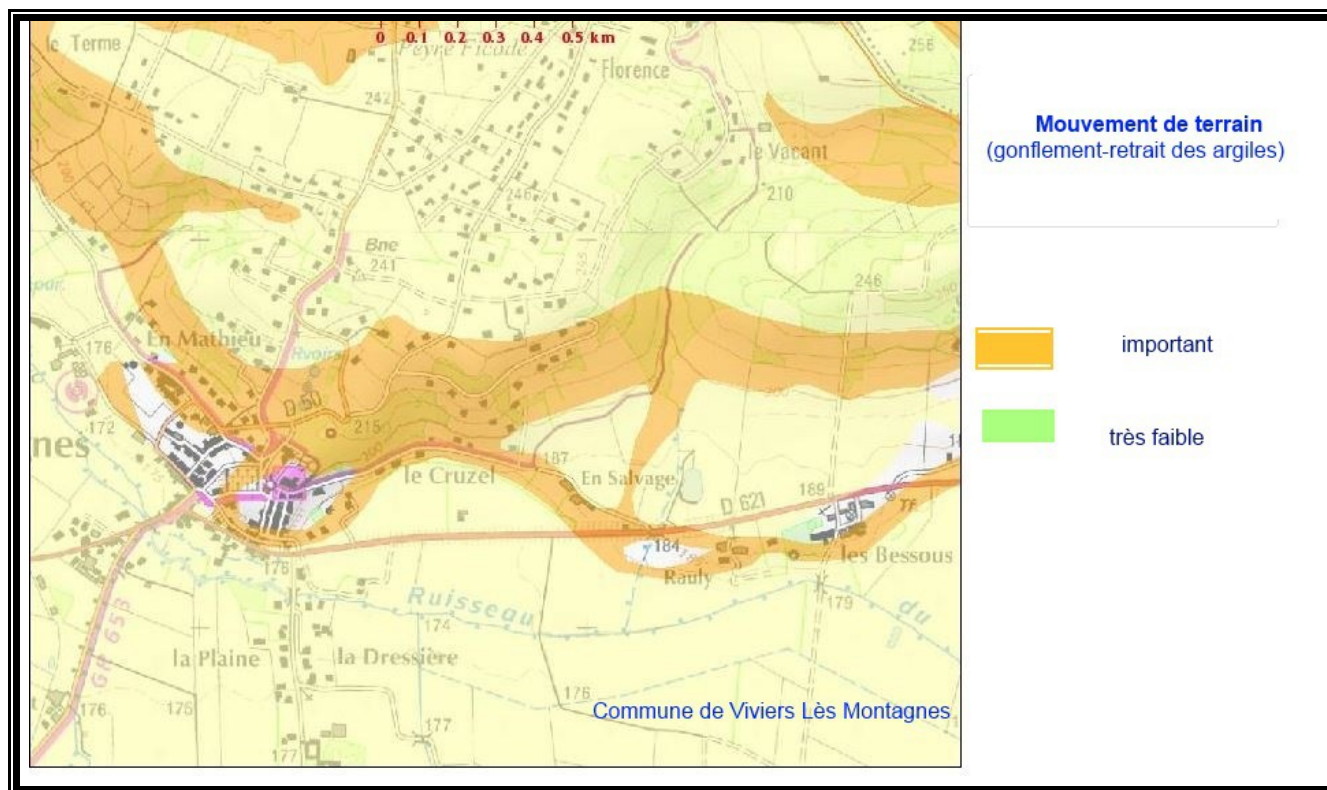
0 0.1 0.2 0.3 0.4 0.5 km

le Terme
Peyre Ficade
Florence
256
242
le Vacant
210
246
Bne
241
246
En Mathieu
176
Rvoire
D 50
215
172
nes
le Cruzel
187
En Salvage
D 621
189
184
Rauly
les Bessous
176
Ruisseau
du
179
174
la Plaine
la Dressière
176
176
175
177
177
Gd 653

Commune de Viviers Lès Montagnes

Mouvement de terrain
(gonflement-retrait des argiles)

important

très faible